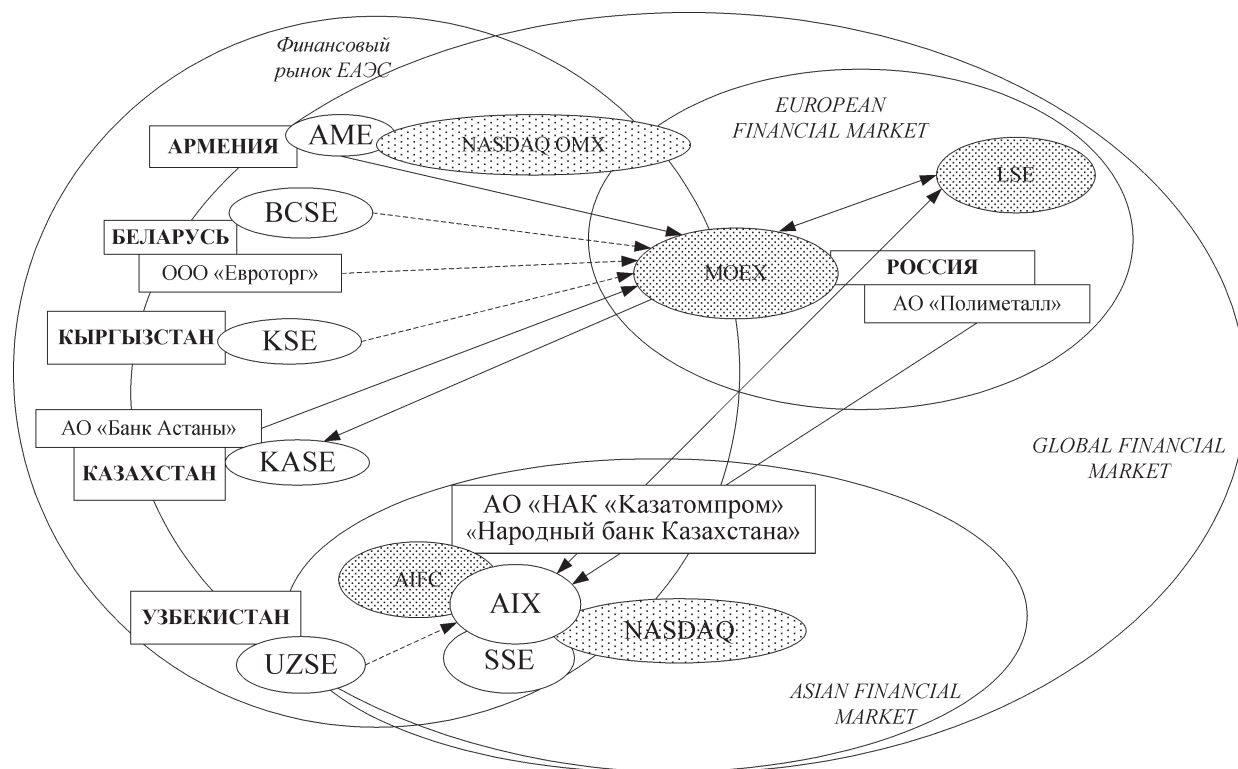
Финансовый рынок ЕАЭС

EUROPEAN FINANCIAL MARKET

АРМЕНИЯ

AME

NASDAQ OMX

LSE

BCSE

БЕЛАРУСЬ

ООО «Евроторг»

MOEX

РОССИЯ

АО «Полиметалл»

КЫРГЫЗСТАН

KSE

АО «Банк Астаны»

КАЗАХСТАН

KASE

GLOBAL FINANCIAL MARKET

АО «НАК «Казатомпром»
«Народный банк Казахстана»

AIFC

AIX

NASDAQ

SSE

УЗБЕКИСТАН

UZSE

ASIAN FINANCIAL MARKET